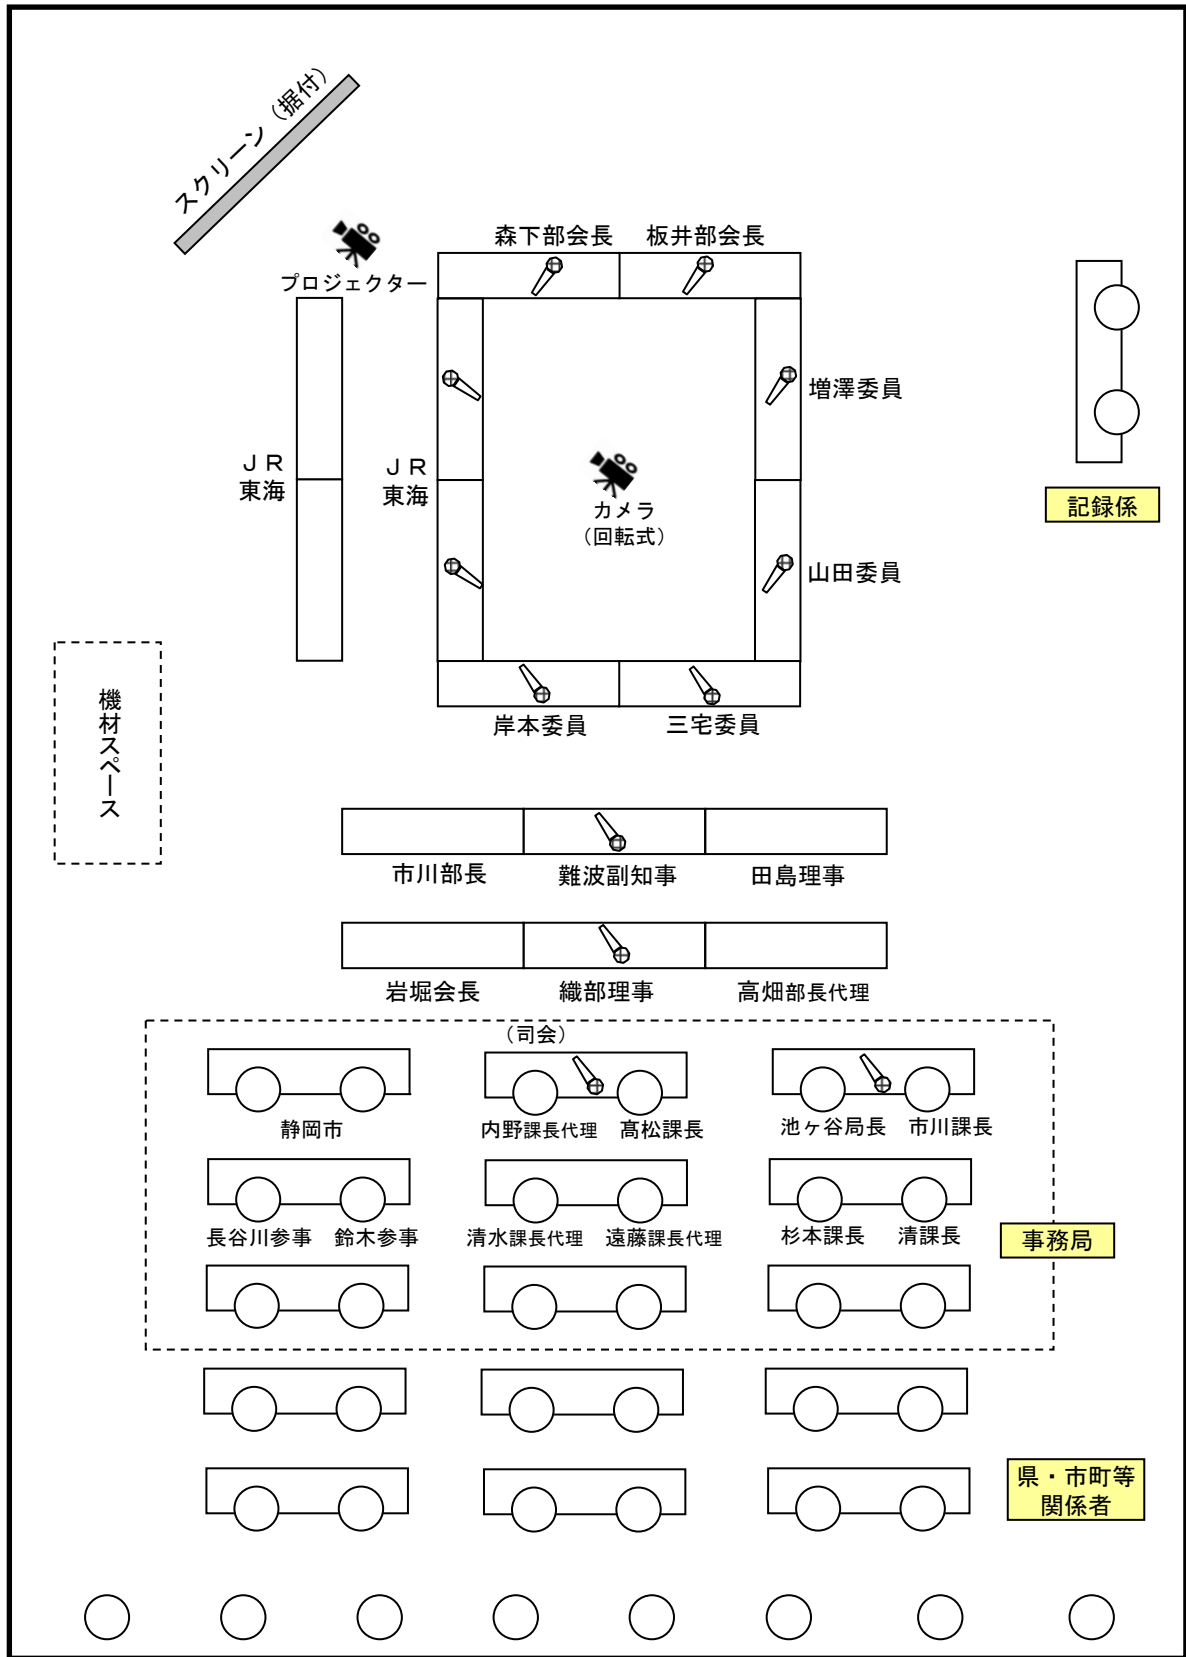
スクリーン（据付）

プロジェクター

森下部会長　板井部会長

増澤委員

記録係

ＪＲ
東海

ＪＲ
東海

カメラ
（回転式）

山田委員

機材スペース

岸本委員　三宅委員

市川部長　難波副知事　田島理事

岩堀会長　織部理事　高畑部長代理

（司会）

静岡市　内野課長代理　高松課長　池ヶ谷局長　市川課長

長谷川参事　鈴木参事　清水課長代理　遠藤課長代理　杉本課長　清課長

事務局

県・市町等
関係者